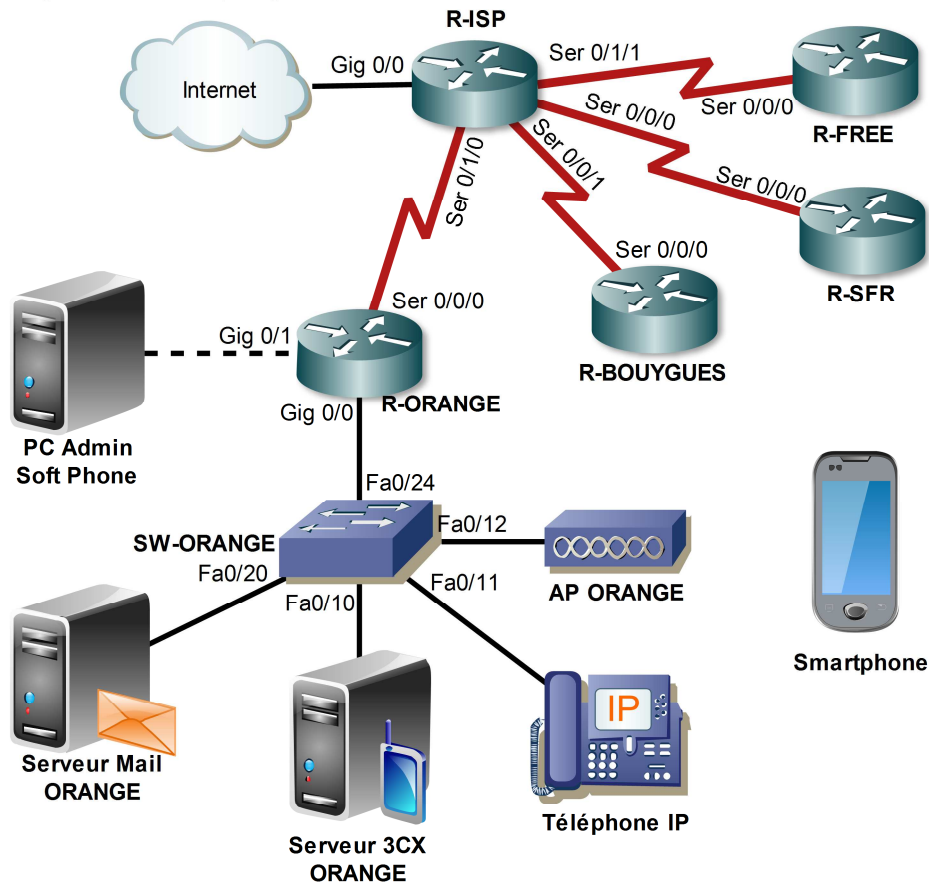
R-ISP

Internet

Gig 0/0

Ser 0/1/1

Ser 0/0/0

R-FREE

Ser 0/0/0

Ser 0/0/1

Ser 0/0/0

R-SFR

Ser 0/1/0

Ser 0/0/0

R-BOUYGUES

Ser 0/0/0

Gig 0/1

R-ORANGE

Gig 0/0

PC Admin
Soft Phone

Fa0/24

SW-ORANGE

Fa0/12

AP ORANGE

Fa0/20

Fa0/10

Fa0/11

Smartphone

IP

Serveur Mail
ORANGE

Serveur 3CX
ORANGE

Téléphone IP